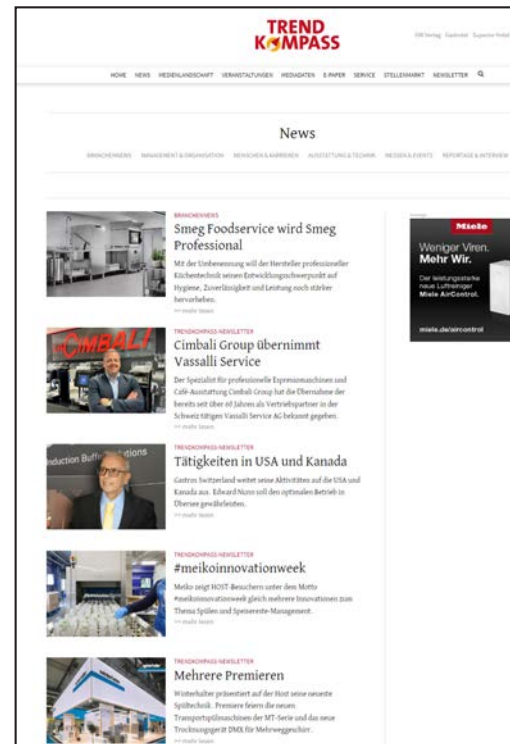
TREND KOMPASS

EW Verlag Gastrobl Supence Hotel

HOME NEWS MEDIENLANDSCHAFT VERANSTALTUNGEN MEDIADATEN E-PAPER SERVICE STELLENMARKT NEWSLETTER

News

BRANCHENNEWS MANAGEMENT & ORGANISATION MENSCHEN & KARRIEREN AUSSTATTUNG & TECHNIK MESSEN & EVENTS REPORTAGE & INTERVIEW

BRANCHENNEWS

Smeg Foodservice wird Smeg Professional

Mit der Umbenennung will der Hersteller professioneller Küchentechnik seinen Entwicklungsschwerpunkt auf Hygiene, Zuverlässigkeit und Leistung noch stärker hervorheben.

>> mehr lesen

TRENDKOMPASS-NEWSLETTER

Cimbali Group übernimmt Vassalli Service

Der Spezialist für professionelle Espressomaschinen und Café-Ausstattung Cimbali Group hat die Übernahme der bereits seit über 60 Jahren als Vertriebspartner in der Schweiz tätigen Vassalli Service AG bekannt gegeben.

>> mehr lesen

TRENDKOMPASS-NEWSLETTER

Tätigkeiten in USA und Kanada

Gastros Switzerland weitet seine Aktivitäten auf die USA und Kanada aus. Edward Nuno soll den optimalen Betrieb in Übersee gewährleisten.

>> mehr lesen

TRENDKOMPASS-NEWSLETTER

#meikoinnovationweek

Meiko zeigt HOST-Besuchern unter dem Motto #meikoinnovationweek gleich mehrere Innovationen zum Thema Spülen und Speisereste-Management.

>> mehr lesen

TRENDKOMPASS-NEWSLETTER

Mehrere Premieren

Winterhalter präsentiert auf der Host seine neueste Spültechnik. Premiere feiern die neuen Transportspülmaschinen der MT-Serie und das neue Trocknungsgerät DMX für Mehrweggeschirr.

>> mehr lesen

Anzeige

Miele

Weniger Viren. Mehr Wir.

Der leistungsstarke neue Luftreiniger Miele AirControl.

miele.de/aircontrol

CIMBALI

Induction Buffet Solutions